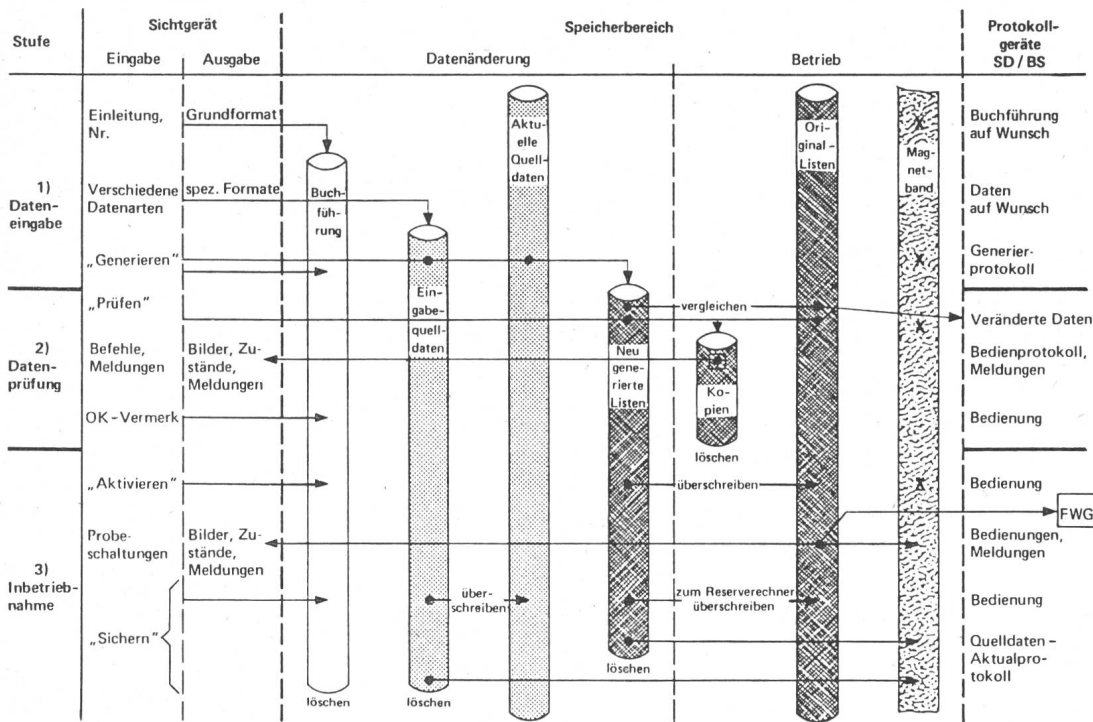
| Stufe | Sichtgerät Eingabe | Sichtgerät Ausgabe | Speicherbereich Datenänderung | Speicherbereich Betrieb | Protokollgeräte SD / BS |
|---|---|---|---|---|---|
| 1) Dateneingabe | Einleitung, Nr. | Grundformat | | | Buchführung auf Wunsch |
| | Verschiedene Datenarten | spez. Formate | | | Daten auf Wunsch |
| | „Generieren" | | | | Generierprotokoll |
| 2) Datenprüfung | „Prüfen" | | | vergleichen | Veränderte Daten |
| | Befehle, Meldungen | Bilder, Zustände, Meldungen | | | Bedienprotokoll, Meldungen |
| | OK-Vermerk | | | | Bedienung |
| 3) Inbetriebnahme | „Aktivieren" | | | überschreiben | Bedienung |
| | Probeschaltungen | Bilder, Zustände, Meldungen | | | Bedienungen, Meldungen |
| | „Sichern" | | überschreiben | zum Reserverechner überschreiben | Bedienung |
| | | | | | Quelldaten-Aktualprotokoll |

Buchführung

löschen

Eingabequelldaten

löschen

Aktuelle Quelldaten

Neu generierte Listen

löschen

Kopien

löschen

Original-Listen

Magnetband

FWG